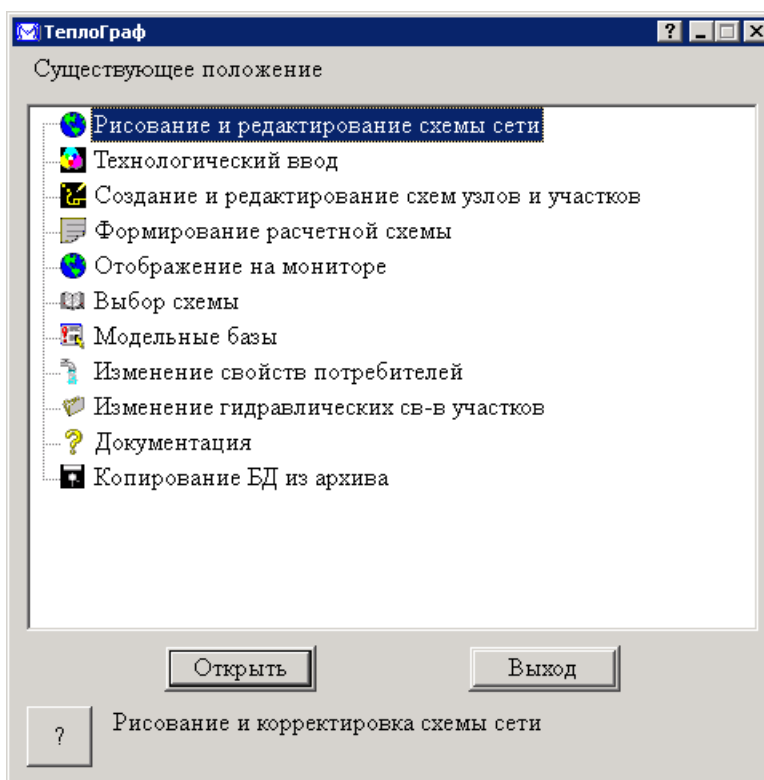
ТеплоГраф

Существующее положение

Рисование и редактирование схемы сети
Технологический ввод
Создание и редактирование схем узлов и участков
Формирование расчетной схемы
Отображение на мониторе
Выбор схемы
Модельные базы
Изменение свойств потребителей
Изменение гидравлических св-в участков
Документация
Копирование БД из архива

Открыть
Выход

?
Рисование и корректировка схемы сети